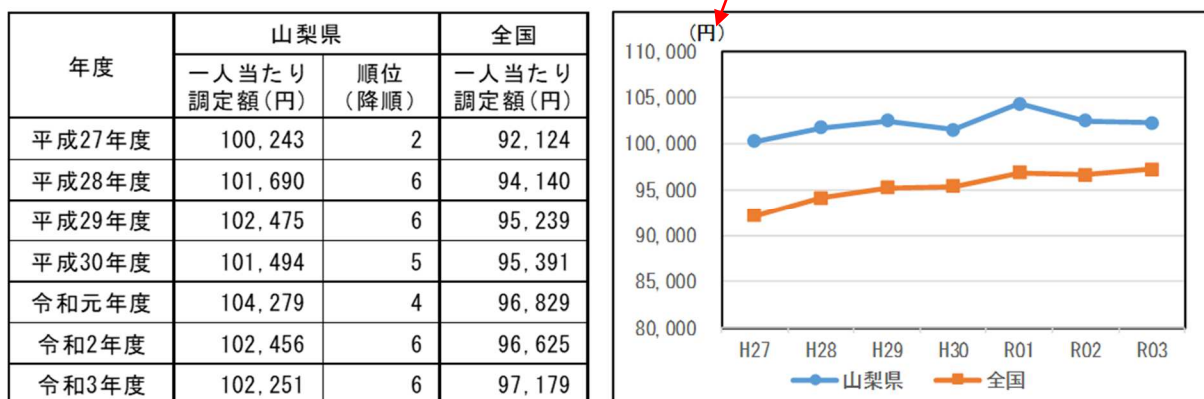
| 年度 | 山梨県 一人当たり調定額(円) | 山梨県 順位(降順) | 全国 一人当たり調定額(円) |
|---|---|---|---|
| 平成27年度 | 100, 243 | 2 | 92, 124 |
| 平成28年度 | 101, 690 | 6 | 94, 140 |
| 平成29年度 | 102, 475 | 6 | 95, 239 |
| 平成30年度 | 101, 494 | 5 | 95, 391 |
| 令和元年度 | 104, 279 | 4 | 96, 829 |
| 令和2年度 | 102, 456 | 6 | 96, 625 |
| 令和3年度 | 102, 251 | 6 | 97, 179 |

(円)
110, 000
105, 000
100, 000
95, 000
90, 000
85, 000
80, 000
H27 H28 H29 H30 R01 R02 R03
山梨県 全国